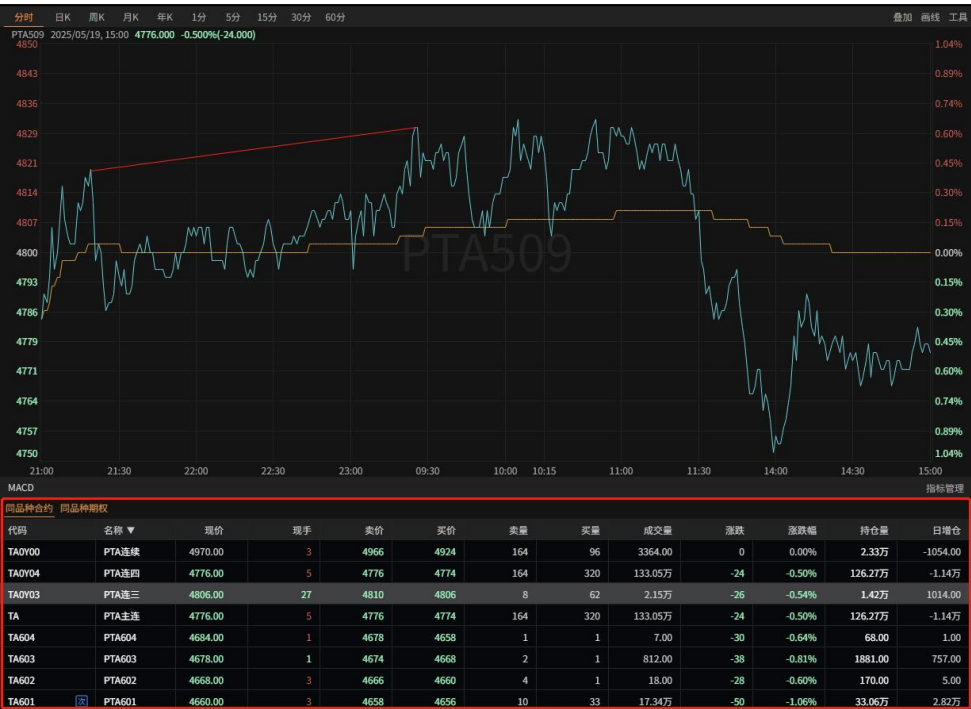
分时 日K 周K 月K 年K 1分 5分 15分 30分 60分

叠加 画线 工具

PTA509 2025/05/19, 15:00 4776.000 -0.500%(-24.000)

4850 4843 4836 4829 4821 4814 4807 4800 4793 4786 4779 4771 4764 4757 4750

1.04% 0.89% 0.74% 0.60% 0.45% 0.30% 0.15% 0.00% 0.15% 0.30% 0.45% 0.60% 0.74% 0.89% 1.04%

PTA509

21:00 21:30 22:00 22:30 23:00 09:30 10:00 10:15 11:00 11:30 14:00 14:30 15:00

MACD

指标管理

同品种合约 同品种期权

| 代码 | 名称 ▼ | 现价 | 现手 | 卖价 | 买价 | 卖量 | 买量 | 成交量 | 涨跌 | 涨跌幅 | 持仓量 | 日增仓 |
|---|---|---|---|---|---|---|---|---|---|---|---|---|
| TA0Y00 | PTA连续 | 4970.00 | 3 | 4966 | 4924 | 164 | 96 | 3364.00 | 0 | 0.00% | 2.33万 | -1054.00 |
| TA0Y04 | PTA连四 | 4776.00 | 5 | 4776 | 4774 | 164 | 320 | 133.05万 | -24 | -0.50% | 126.27万 | -1.14万 |
| TA0Y03 | PTA连三 | 4806.00 | 27 | 4810 | 4806 | 8 | 62 | 2.15万 | -26 | -0.54% | 1.42万 | 1014.00 |
| TA | PTA主连 | 4776.00 | 5 | 4776 | 4774 | 164 | 320 | 133.05万 | -24 | -0.50% | 126.27万 | -1.14万 |
| TA604 | PTA604 | 4684.00 | 1 | 4678 | 4658 | 1 | 1 | 7.00 | -30 | -0.64% | 68.00 | 1.00 |
| TA603 | PTA603 | 4678.00 | 1 | 4674 | 4668 | 2 | 1 | 812.00 | -38 | -0.81% | 1881.00 | 757.00 |
| TA602 | PTA602 | 4668.00 | 3 | 4666 | 4660 | 4 | 1 | 18.00 | -28 | -0.60% | 170.00 | 5.00 |
| TA601 次 | PTA601 | 4660.00 | 3 | 4658 | 4656 | 10 | 33 | 17.34万 | -50 | -1.06% | 33.06万 | 2.82万 |